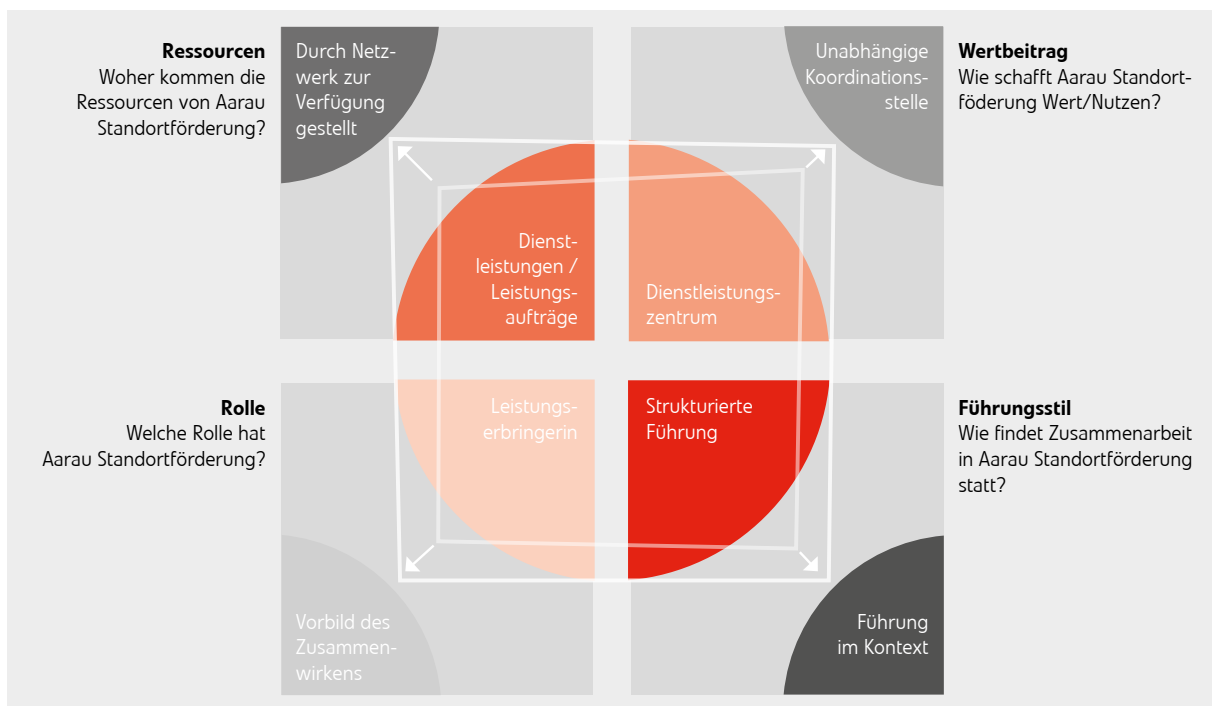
Ressourcen
Woher kommen die Ressourcen von Aarau Standortförderung?

Durch Netzwerk zur Verfügung gestellt

Unabhängige Koordinationsstelle

Wertbeitrag
Wie schafft Aarau Standortföderung Wert/Nutzen?

Dienstleistungen / Leistungsaufträge

Dienstleistungszentrum

Rolle
Welche Rolle hat Aarau Standortförderung?

Leistungserbringerin

Strukturierte Führung

Führungsstil
Wie findet Zusammenarbeit in Aarau Standortförderung statt?

Vorbild des Zusammenwirkens

Führung im Kontext